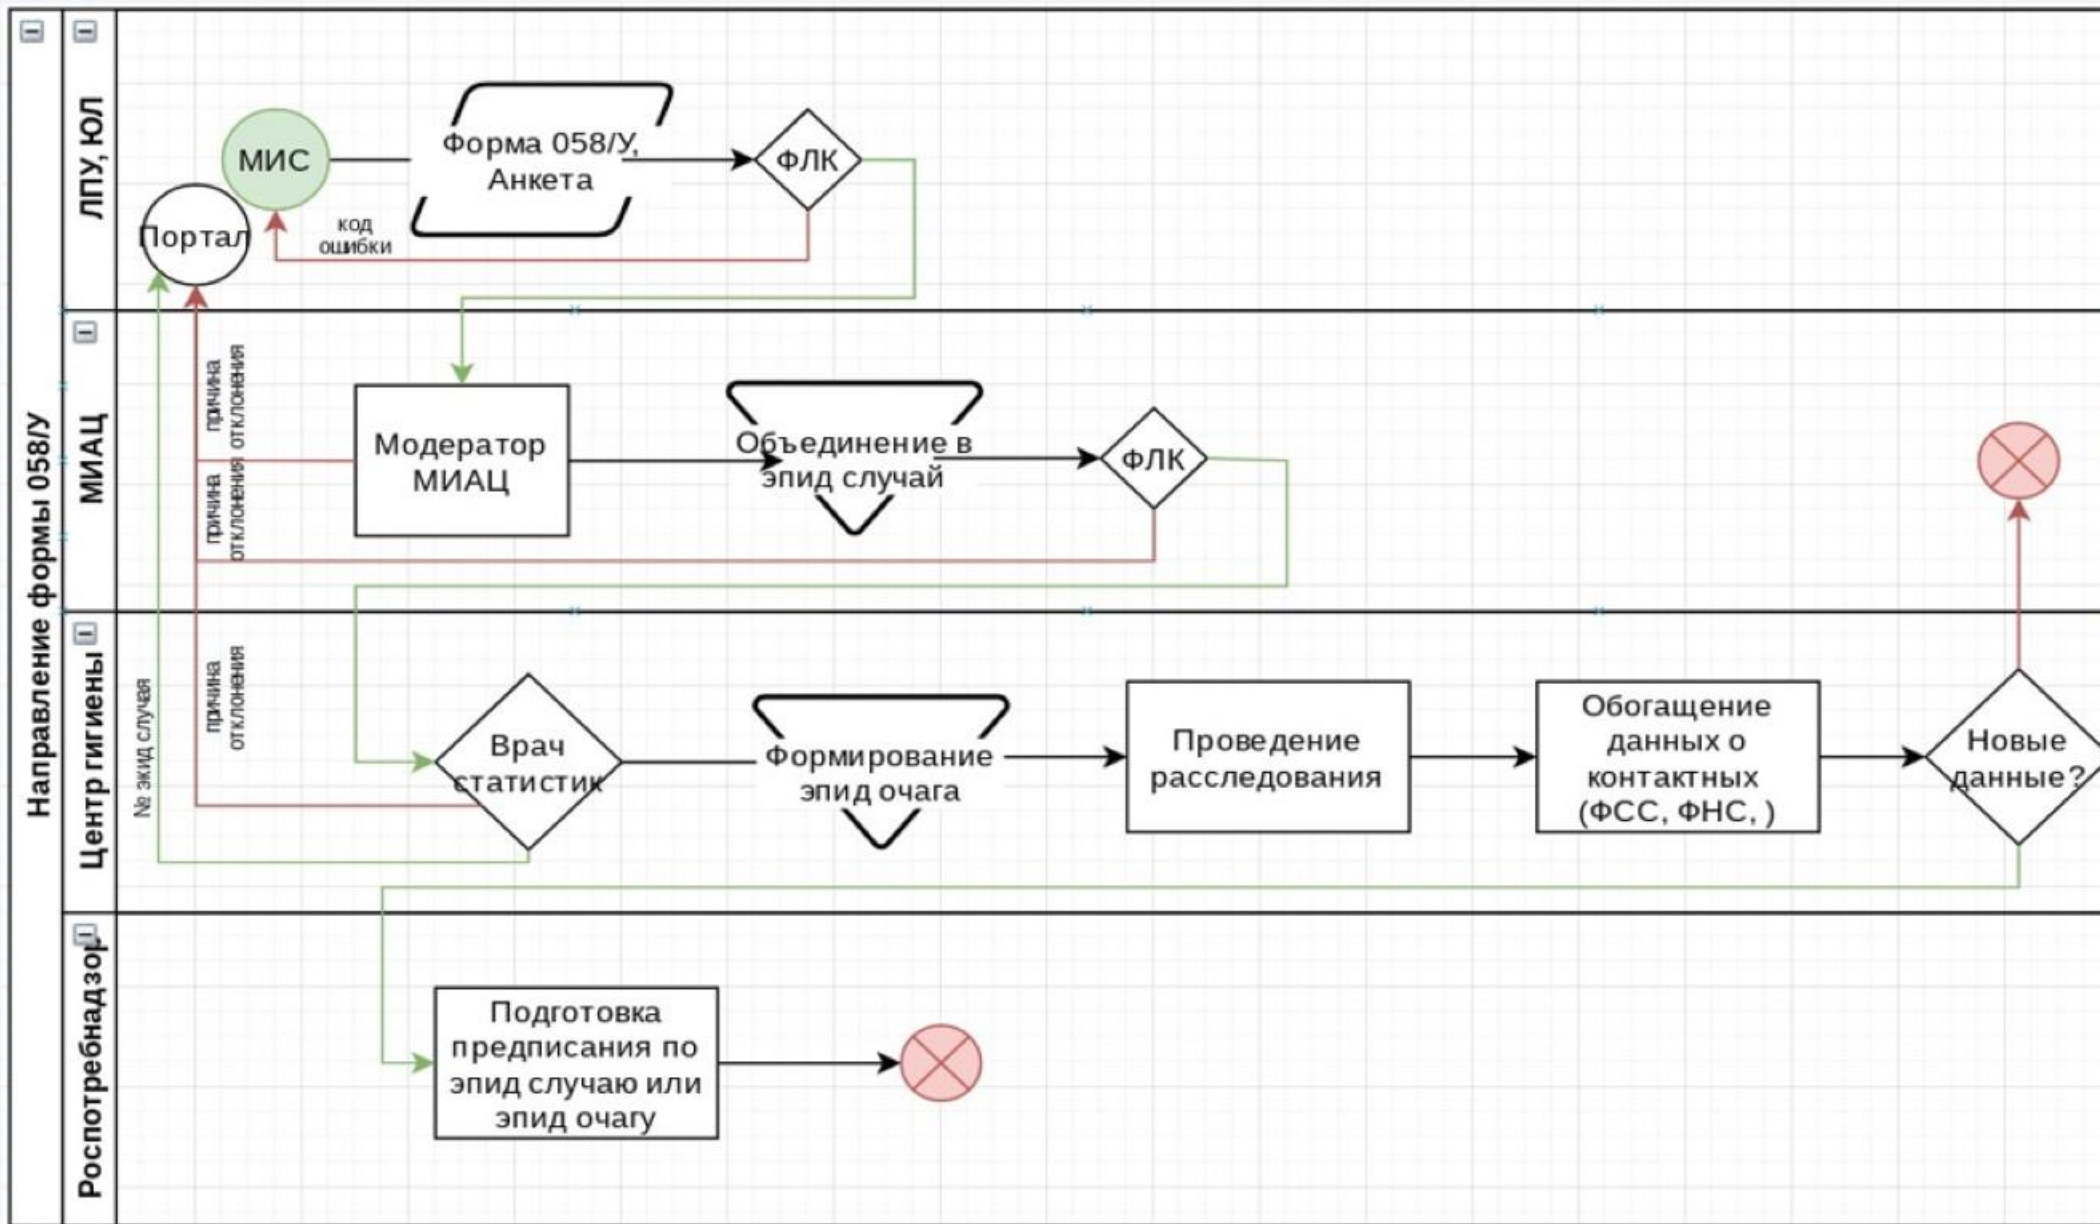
Направление формы 058/У

ЛПУ, ЮЛ

МИС

Форма 058/У, Анкета

ФЛК

Портал

код ошибки

МИАЦ

причина отклонения

причина отклонения

Модератор МИАЦ

Объединение в эпид случай

ФЛК

Центр гигиены

№ экид случая

причина отклонения

Врач статистик

Формирование эпид очага

Проведение расследования

Обогащение данных о контактных (ФСС, ФНС, )

Новые данные?

Роспотребнадзор

Подготовка предписания по эпид случаю или эпид очагу